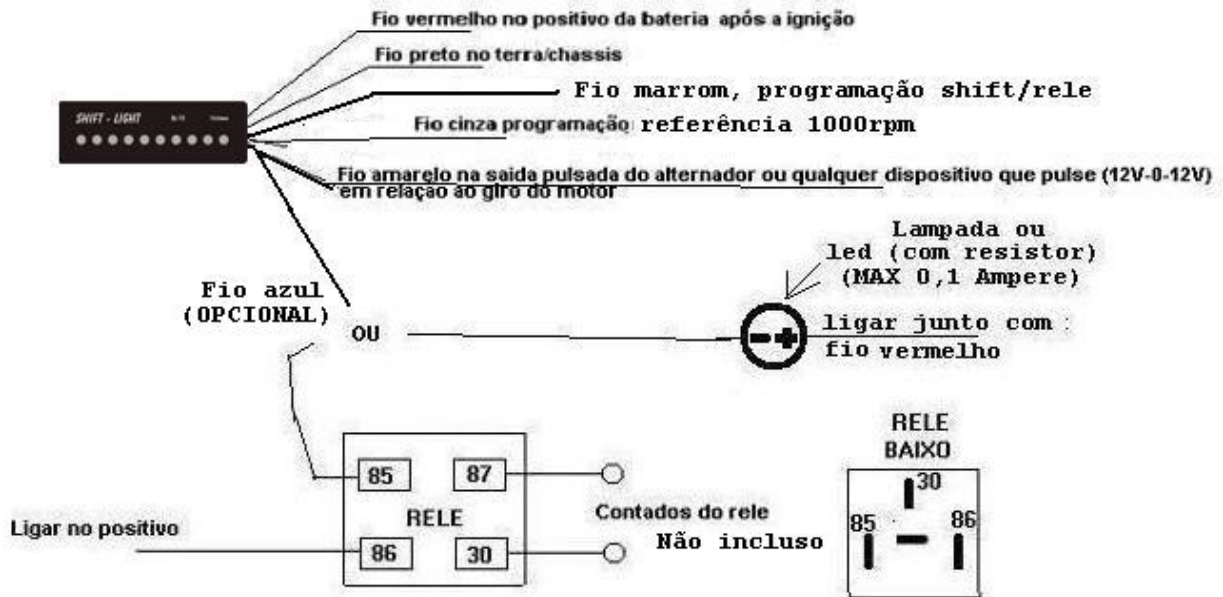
SHIFT - LIGHT

Fio vermelho no positivo da bateria após a ignição

Fio preto no terra/chassis

Fio marrom, programação shift/rele

Fio cinza programação referência 1000rpm

Fio amarelo na saida pulsada do alternador ou qualquer dispositivo que pulse (12V-0-12V) em relação ao giro do motor

Lampada ou led (com resistor) (MAX 0,1 Ampere)

Fio azul (OPCIONAL)

OU

ligar junto com fio vermelho

RELE BAIXO

30

85

86

85

87

RELE

86

30

Ligar no positivo

Contados do rele

Não incluso